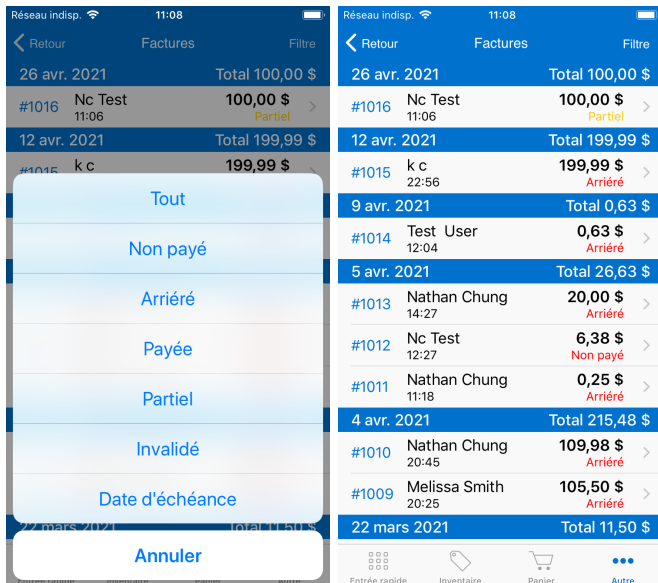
Réseau indisp. 11:08

Retour Factures Filtre

26 avr. 2021 Total 100,00 $

#1016 Nc Test 11:06 100,00 $ Partiel

12 avr. 2021 Total 199,99 $

#1015 k c 199,99 $

Tout

Non payé

Arriéré

Payée

Partiel

Invalidé

Date d'échéance

22 mars 2021 Total 11,50 $

Annuler

Réseau indisp. 11:08

Retour Factures Filtre

26 avr. 2021 Total 100,00 $

#1016 Nc Test 11:06 100,00 $ Partiel

12 avr. 2021 Total 199,99 $

#1015 k c 22:56 199,99 $ Arriéré

9 avr. 2021 Total 0,63 $

#1014 Test User 12:04 0,63 $ Arriéré

5 avr. 2021 Total 26,63 $

#1013 Nathan Chung 14:27 20,00 $ Arriéré

#1012 Nc Test 12:27 6,38 $ Non payé

#1011 Nathan Chung 11:18 0,25 $ Arriéré

4 avr. 2021 Total 215,48 $

#1010 Nathan Chung 20:45 109,98 $ Arriéré

#1009 Melissa Smith 20:25 105,50 $ Arriéré

22 mars 2021 Total 11,50 $

Entrée rapide Inventaire Panier Autre